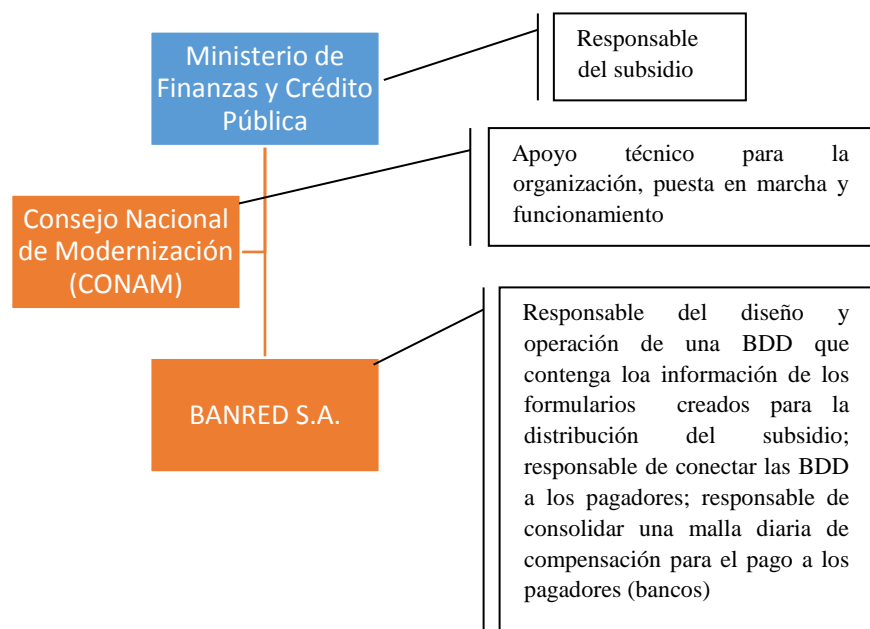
Ministerio de Finanzas y Crédito Pública

Responsable del subsidio

Consejo Nacional de Modernización (CONAM)

Apoyo técnico para la organización, puesta en marcha y funcionamiento

BANRED S.A.

Responsable del diseño y operación de una BDD que contenga loa información de los formularios creados para la distribución del subsidio; responsable de conectar las BDD a los pagadores; responsable de consolidar una malla diaria de compensación para el pago a los pagadores (bancos)